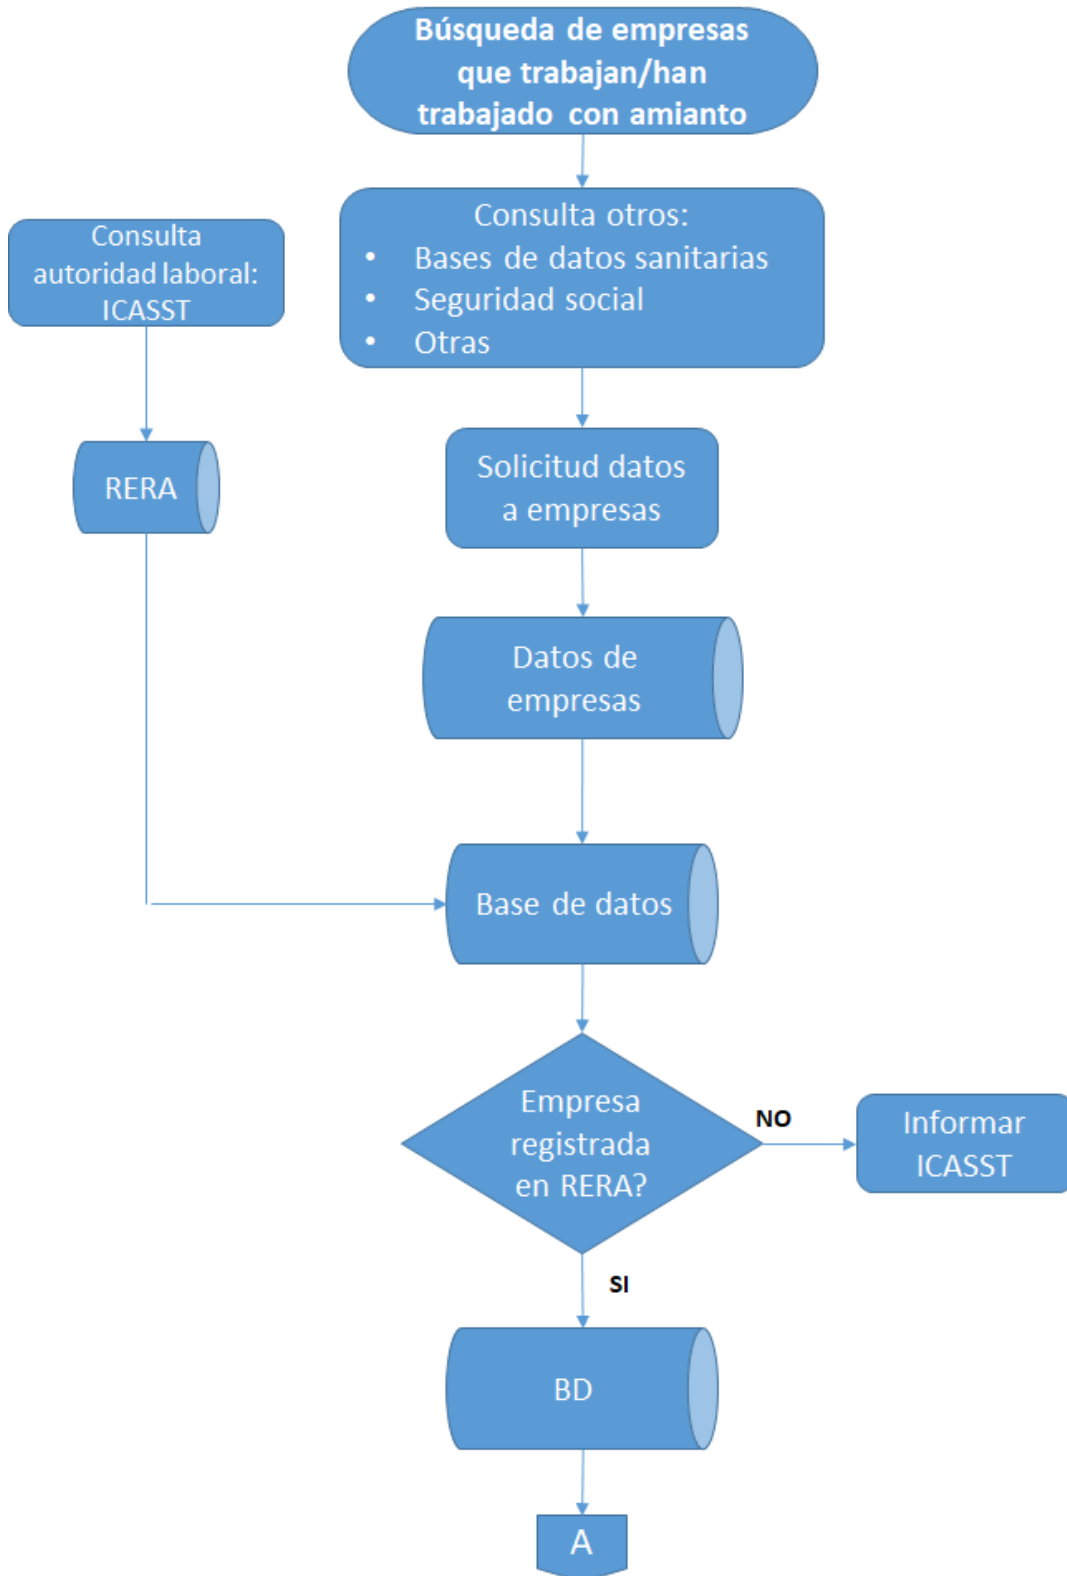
Búsqueda de empresas que trabajan/han trabajado con amianto

Consulta autoridad laboral: ICASST

Consulta otros:
- Bases de datos sanitarias
- Seguridad social
- Otras

RERA

Solicitud datos a empresas

Datos de empresas

Base de datos

Empresa registrada en RERA?

NO

Informar ICASST

SI

BD

A